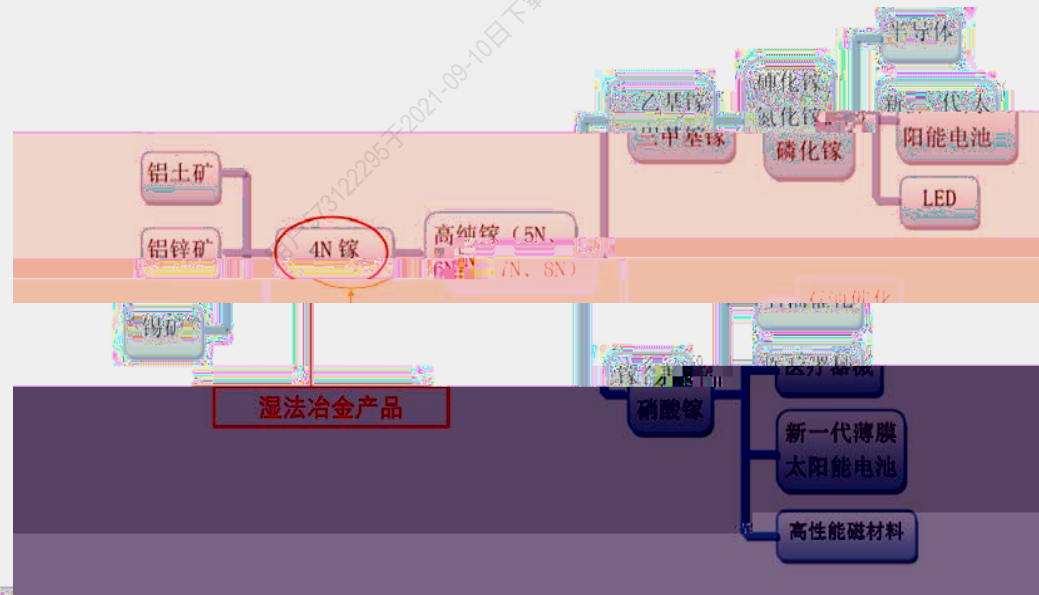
铝土矿

铝锌矿

锡矿

4N 镓

湿法冶金产品

高纯镓（5N、6N、7N、8N）

三乙基镓

三甲基镓

砷化镓

氮化镓

磷化镓

半导体

新一代太阳能电池

LED

石油催化

医疗器械

氧化镓

硝酸镓

新一代薄膜太阳能电池

高性能磁材料

于2021-09-10日下载